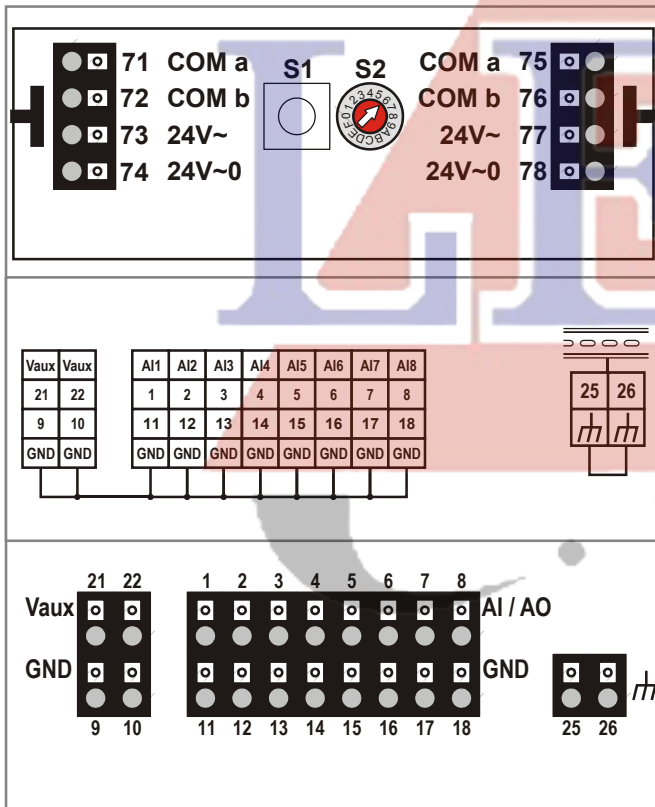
71 COM a
72 COM b
73 24V~
74 24V~0

S1

S2

0123456789ABCDEF

COM a 75
COM b 76
24V~ 77
24V~0 78

| Vaux | Vaux |
|---|---|
| 21 | 22 |
| 9 | 10 |
| GND | GND |

| AI1 | AI2 | AI3 | AI4 | AI5 | AI6 | AI7 | AI8 |
|---|---|---|---|---|---|---|---|
| 1 | 2 | 3 | 4 | 5 | 6 | 7 | 8 |
| 11 | 12 | 13 | 14 | 15 | 16 | 17 | 18 |
| GND | GND | GND | GND | GND | GND | GND | GND |

| 25 | 26 |
|---|---|

21 22
Vaux
GND
9 10

1 2 3 4 5 6 7 8
AI / AO
GND
11 12 13 14 15 16 17 18

25 26